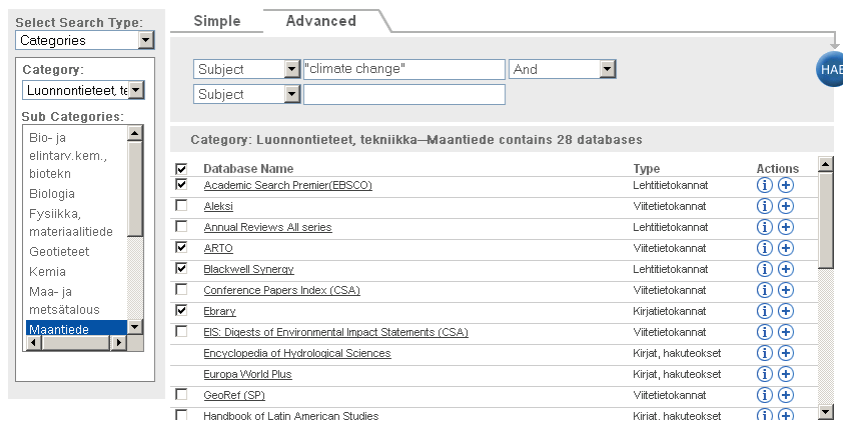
Select Search Type:

Categories

Category:

Luonnontieteet, te

Sub Categories:

Bio- ja elintarv.kem., biotekn
Biologia
Fysiikka, materiaalitiede
Geotieteet
Kemia
Maa- ja metsätalous
Maantiede

Simple | Advanced

HAE

Subject | "climate change" | And
Subject |

Category: Luonnontieteet, tekniikka—Maantiede contains 28 databases

| | Database Name | Type | Actions |
|---|---|---|---|
| ☑ | Academic Search Premier(EBSCO) | Lehtitietokannat | ⓘ ⊕ |
| ☐ | Aleksi | Viitetietokannat | ⓘ ⊕ |
| ☐ | Annual Reviews All series | Lehtitietokannat | ⓘ ⊕ |
| ☑ | ARTO | Viitetietokannat | ⓘ ⊕ |
| ☑ | Blackwell Synergy | Lehtitietokannat | ⓘ ⊕ |
| ☐ | Conference Papers Index (CSA) | Viitetietokannat | ⓘ ⊕ |
| ☑ | Ebrary | Kirjatietokannat | ⓘ ⊕ |
| ☐ | EIS: Digests of Environmental Impact Statements (CSA) | Viitetietokannat | ⓘ ⊕ |
| | Encyclopedia of Hydrological Sciences | Kirjat, hakuteokset | ⓘ ⊕ |
| | Europa World Plus | Kirjat, hakuteokset | ⓘ ⊕ |
| ☐ | GeoRef (SP) | Viitetietokannat | ⓘ ⊕ |
| ☐ | Handbook of Latin American Studies | Kirjat, hakuteokset | ⓘ ⊕ |